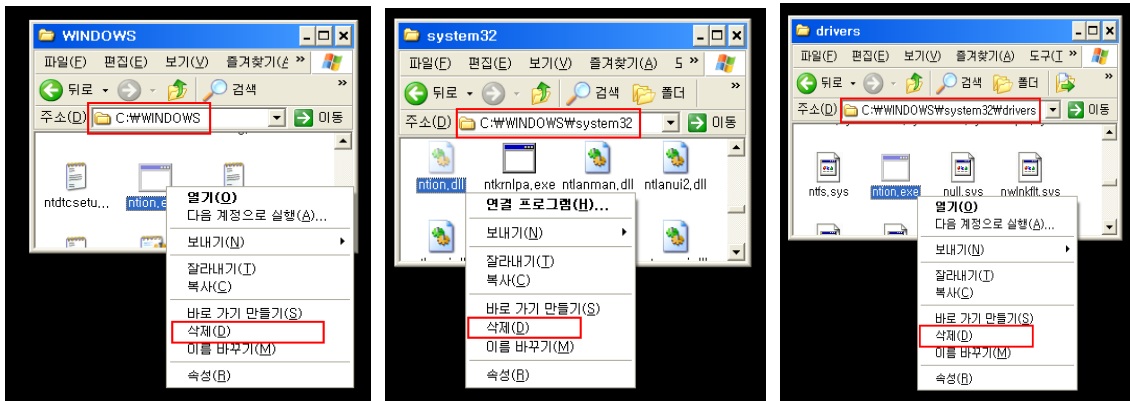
WINDOWS

파일(F) 편집(E) 보기(V) 즐겨찾기(A

뒤로 검색

주소(D) C:₩WINDOWS 이동

ntdtcsetu... ntion.exe

열기(O)
다음 계정으로 실행(A)...
보내기(N)
잘라내기(T)
복사(C)
바로 가기 만들기(S)
삭제(D)
이름 바꾸기(M)
속성(R)

system32

파일(F) 편집(E) 보기(V) 즐겨찾기(A) 도

뒤로 검색 폴더

주소(D) C:₩WINDOWS₩system32 이동

ntion.dll ntkrnlpa.exe ntlanman.dll ntlanui2.dll

연결 프로그램(H)...
보내기(N)
잘라내기(T)
복사(C)
바로 가기 만들기(S)
삭제(D)
이름 바꾸기(M)
속성(R)

drivers

파일(F) 편집(E) 보기(V) 즐겨찾기(A) 도구(T)

뒤로 검색 폴더

주소(D) C:₩WINDOWS₩system32₩drivers 이동

ntfs.sys ntion.exe null.sys nwlnkflt.sys

열기(O)
다음 계정으로 실행(A)...
보내기(N)
잘라내기(T)
복사(C)
바로 가기 만들기(S)
삭제(D)
이름 바꾸기(M)
속성(R)